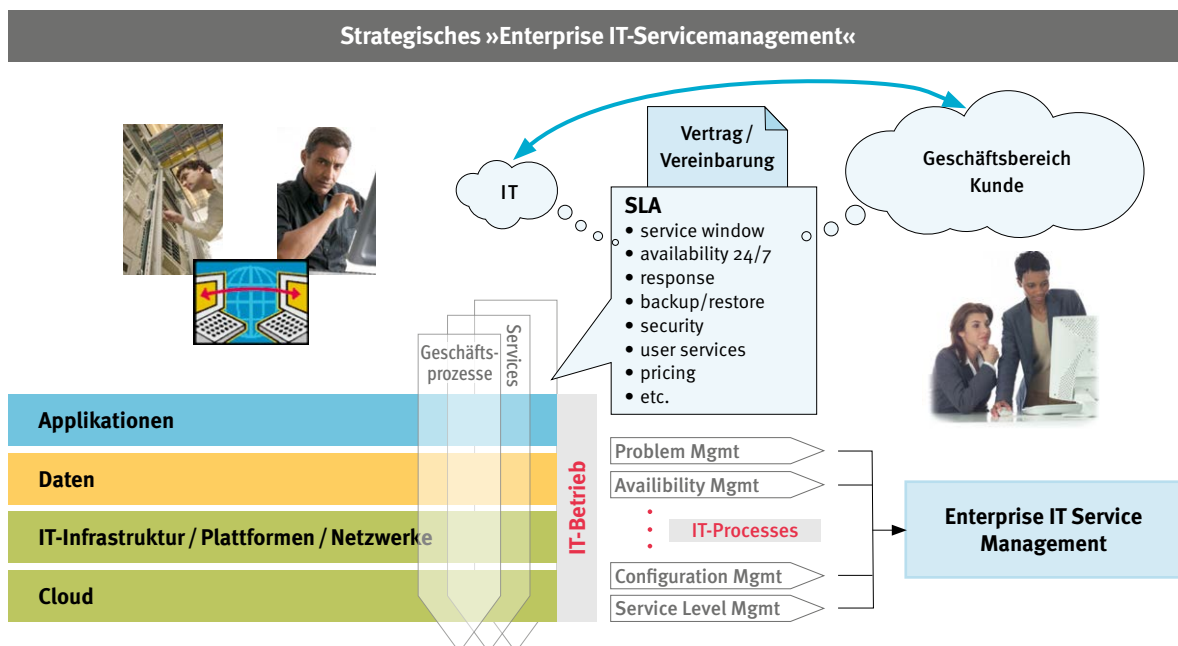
Strategisches »Enterprise IT-Servicemanagement«

Vertrag / Vereinbarung

IT

Geschäftsbereich Kunde

SLA
• service window
• availability 24/7
• response
• backup/restore
• security
• user services
• pricing
• etc.

Geschäftsprozesse

Services

Applikationen

Daten

IT-Infrastruktur / Plattformen / Netzwerke

Cloud

IT-Betrieb

Problem Mgmt

Availibility Mgmt

IT-Processes

Configuration Mgmt

Service Level Mgmt

Enterprise IT Service Management